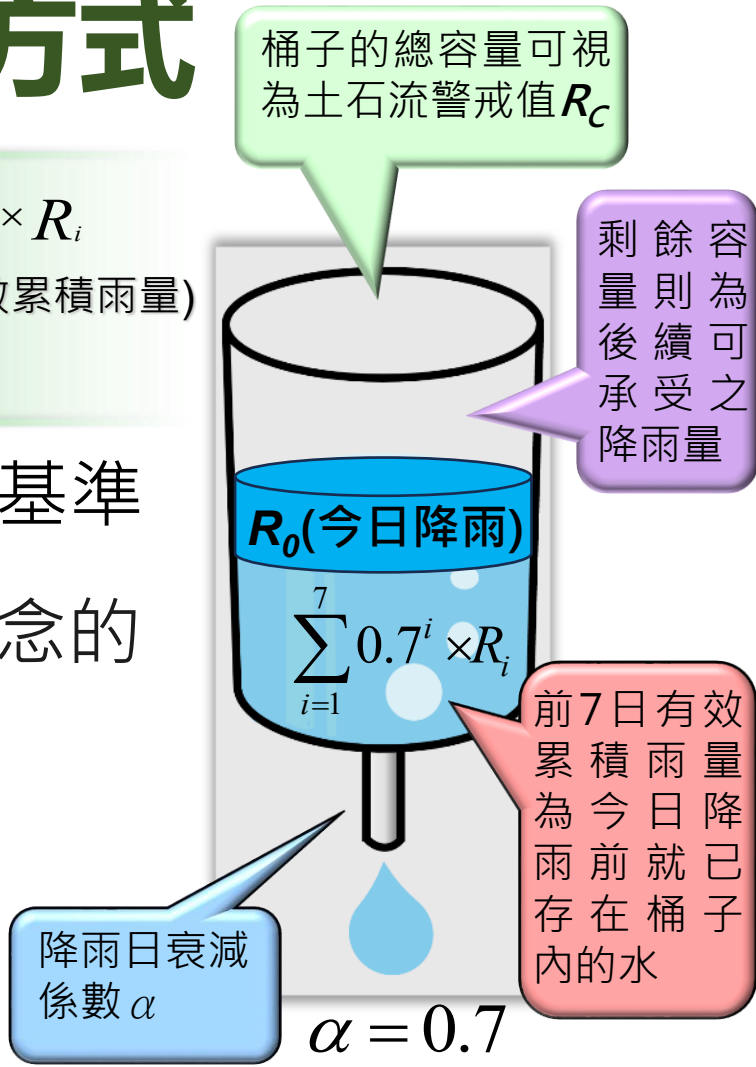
方式

$\times R_i$

效累積雨量)

基準

念的

桶子的總容量可視為土石流警戒值$R_C$

剩餘容量則為後續可承受之降雨量

$R_0$(今日降雨)

$\sum_{i=1}^{7} 0.7^i \times R_i$

前7日有效累積雨量為今日降雨前就已存在桶子內的水

降雨日衰減係數$\alpha$

$\alpha = 0.7$